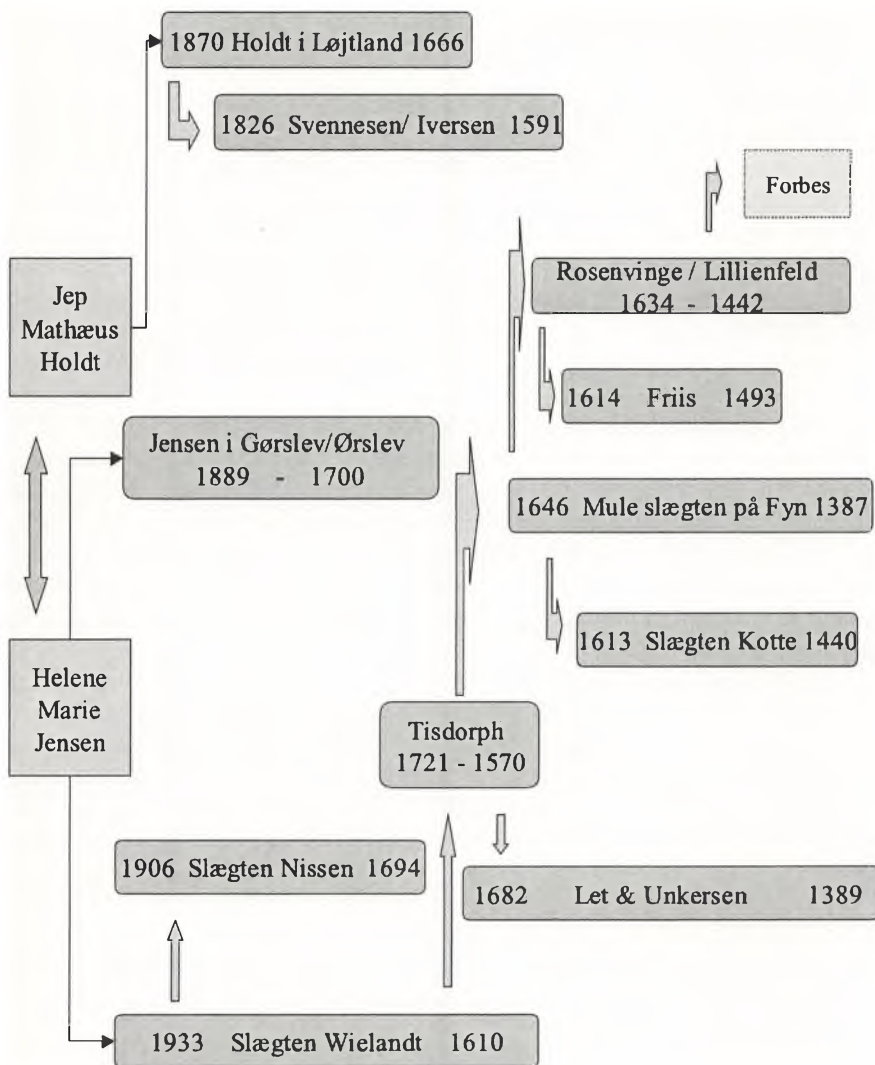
1870 Holdt i Løjtland 1666

1826 Svennesen/ Iversen 1591

Forbes

Jep Mathæus Holdt

Rosenvinge / Lillienfeld 1634 - 1442

1614 Friis 1493

Jensen i Gørslev/Ørslev 1889 - 1700

1646 Mule slægten på Fyn 1387

1613 Slægten Kotte 1440

Helene Marie Jensen

Tisdorph 1721 - 1570

1906 Slægten Nissen 1694

1682 Let & Unkersen 1389

1933 Slægten Wielandt 1610